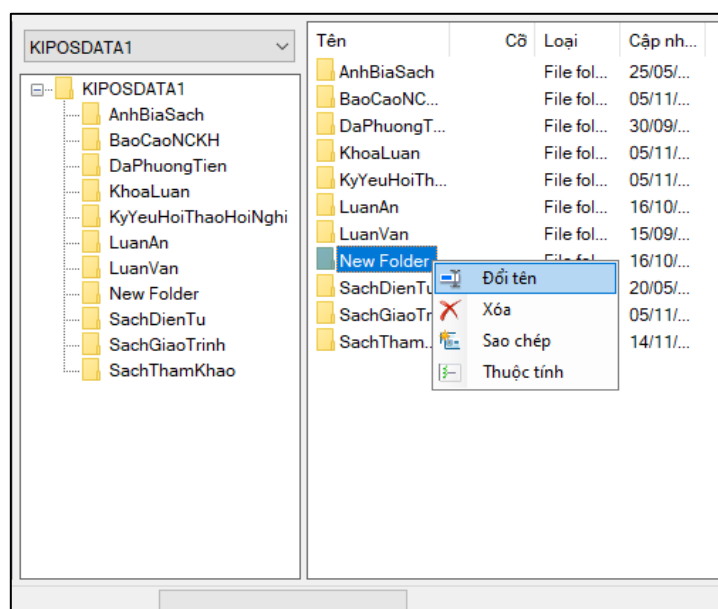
KIPOSDATA1

KIPOSDATA1
AnhBiaSach
BaoCaoNCKH
DaPhuongTien
KhoaLuan
KyYeuHoiThaoHoiNghi
LuanAn
LuanVan
New Folder
SachDienTu
SachGiaoTrinh
SachThamKhao

| Tên | Cỡ | Loại | Cập nh... |
|---|---|---|---|
| AnhBiaSach | | File fol... | 25/05/... |
| BaoCaoNC... | | File fol... | 05/11/... |
| DaPhuongT... | | File fol... | 30/09/... |
| KhoaLuan | | File fol... | 05/11/... |
| KyYeuHoiTh... | | File fol... | 05/11/... |
| LuanAn | | File fol... | 16/10/... |
| LuanVan | | File fol... | 15/09/... |
| New Folder | | File fol... | 16/10/... |
| SachDienTu | | | 20/05/... |
| SachGiaoTr | | | 05/11/... |
| SachTham... | | | 14/11/... |

Đổi tên
Xóa
Sao chép
Thuộc tính